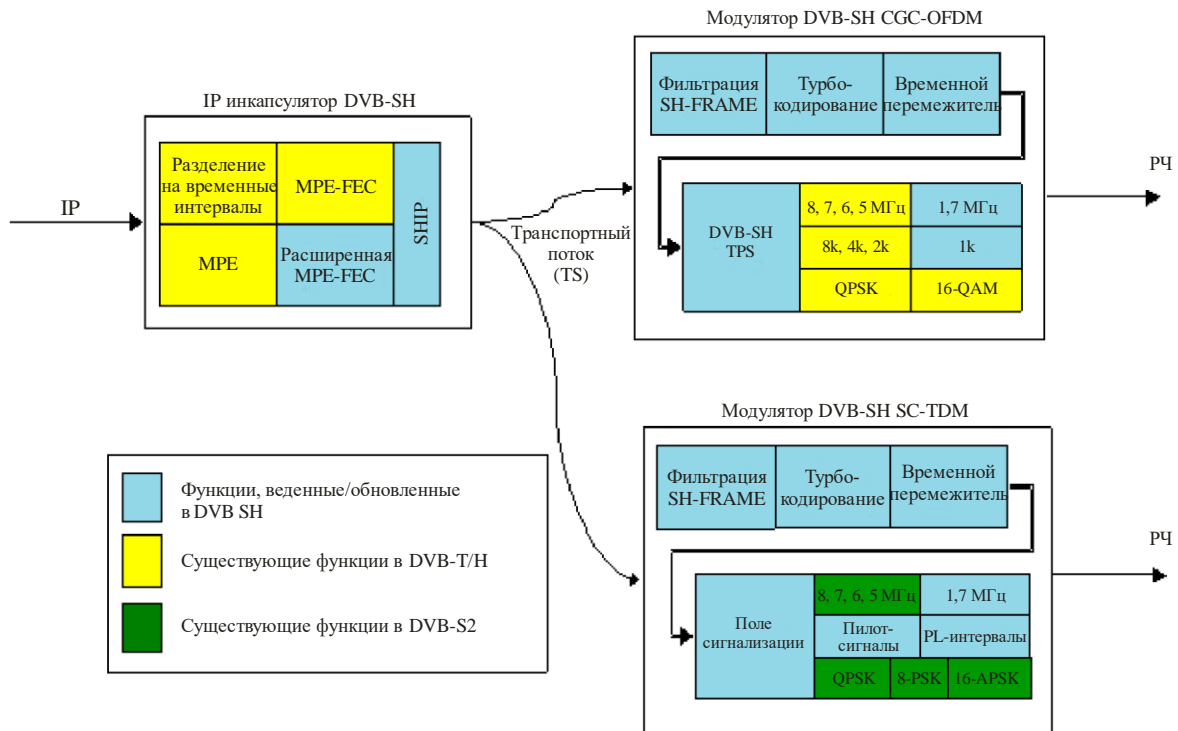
IP инкапсулятор DVB-SH

Разделение на временные интервалы

MPE-FEC

MPE

Расширенная MPE-FEC

SHIP

IP

Транспортный поток (TS)

Модулятор DVB-SH CGC-OFDM

Фильтрация SH-FRAME

Турбокодирование

Временной перемежитель

DVB-SH TPS

8, 7, 6, 5 МГц

1,7 МГц

8k, 4k, 2k

1k

QPSK

16-QAM

РЧ

Модулятор DVB-SH SC-TDM

Фильтрация SH-FRAME

Турбокодирование

Временной перемежитель

Поле сигнализации

8, 7, 6, 5 МГц

1,7 МГц

Пилот-сигналы

PL-интервалы

QPSK

8-PSK

16-APSK

РЧ

Функции, веденные/обновленные в DVB SH

Существующие функции в DVB-T/H

Существующие функции в DVB-S2